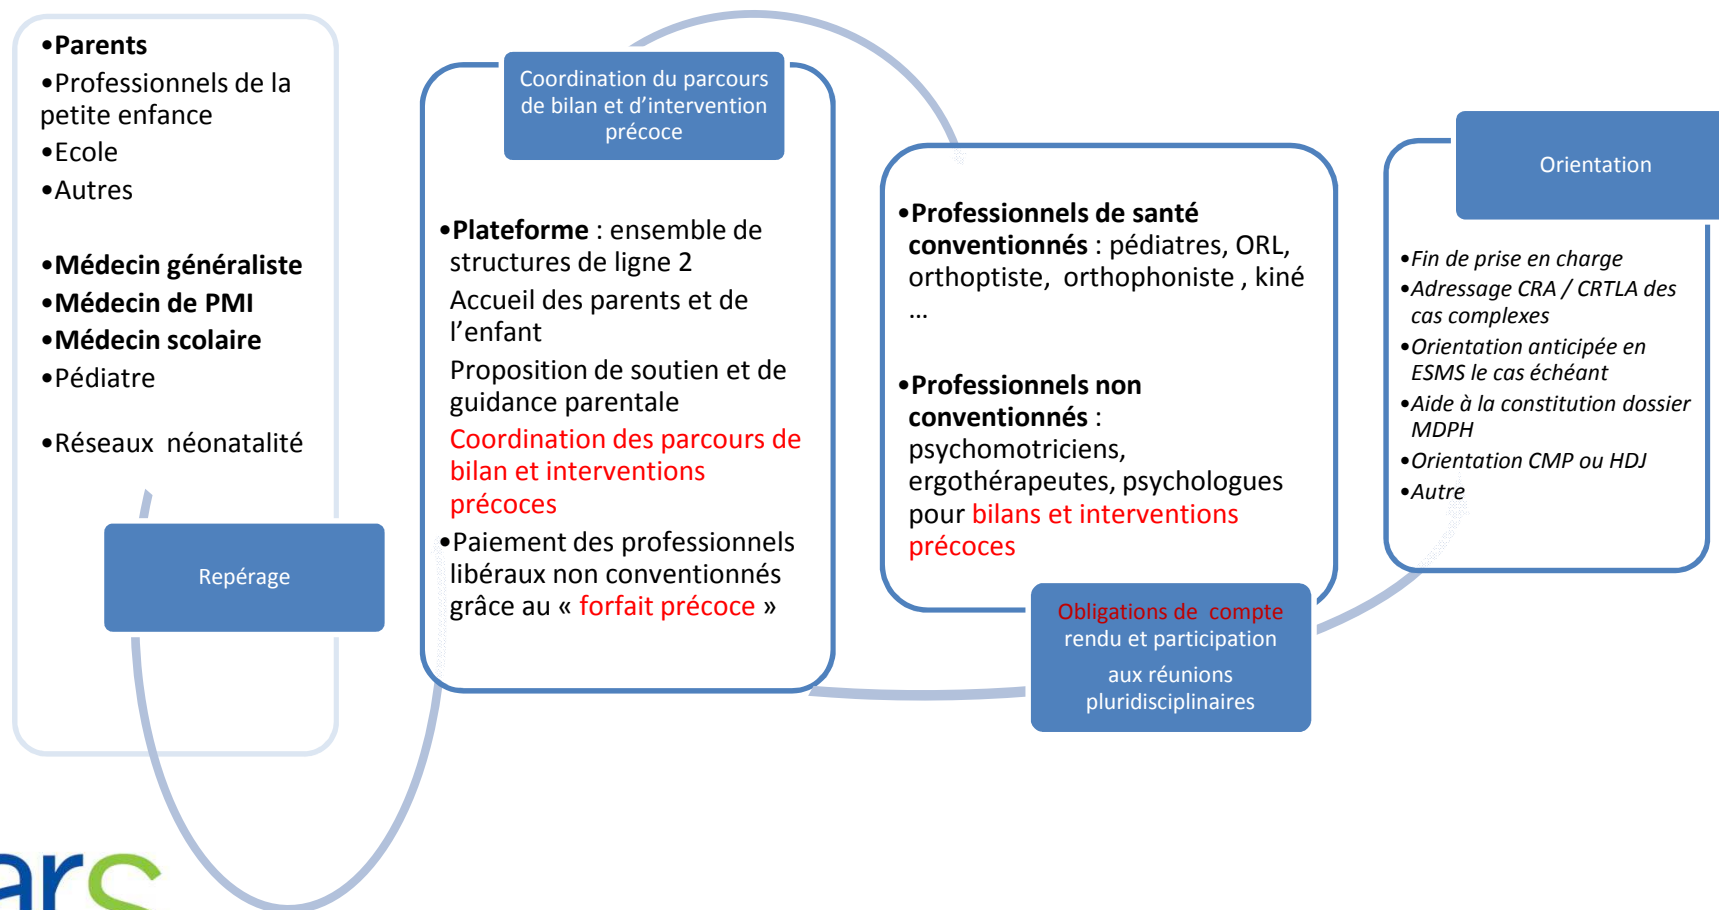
•**Parents**
•Professionnels de la petite enfance
•Ecole
•Autres

•**Médecin généraliste**
•**Médecin de PMI**
•**Médecin scolaire**
•Pédiatre

•Réseaux néonatalité

Repérage

Coordination du parcours de bilan et d'intervention précoce

•**Plateforme** : ensemble de structures de ligne 2
Accueil des parents et de l'enfant
Proposition de soutien et de guidance parentale
Coordination des parcours de bilan et interventions précoces
•Paiement des professionnels libéraux non conventionnés grâce au « forfait précoce »

•**Professionnels de santé conventionnés** : pédiatres, ORL, orthoptiste, orthophoniste , kiné …

•**Professionnels non conventionnés** : psychomotriciens, ergothérapeutes, psychologues pour bilans et interventions précoces

Obligations de compte rendu et participation aux réunions pluridisciplinaires

Orientation

•*Fin de prise en charge*
•*Adressage CRA / CRTLA des cas complexes*
•*Orientation anticipée en ESMS le cas échéant*
•*Aide à la constitution dossier MDPH*
•*Orientation CMP ou HDJ*
•*Autre*

ars